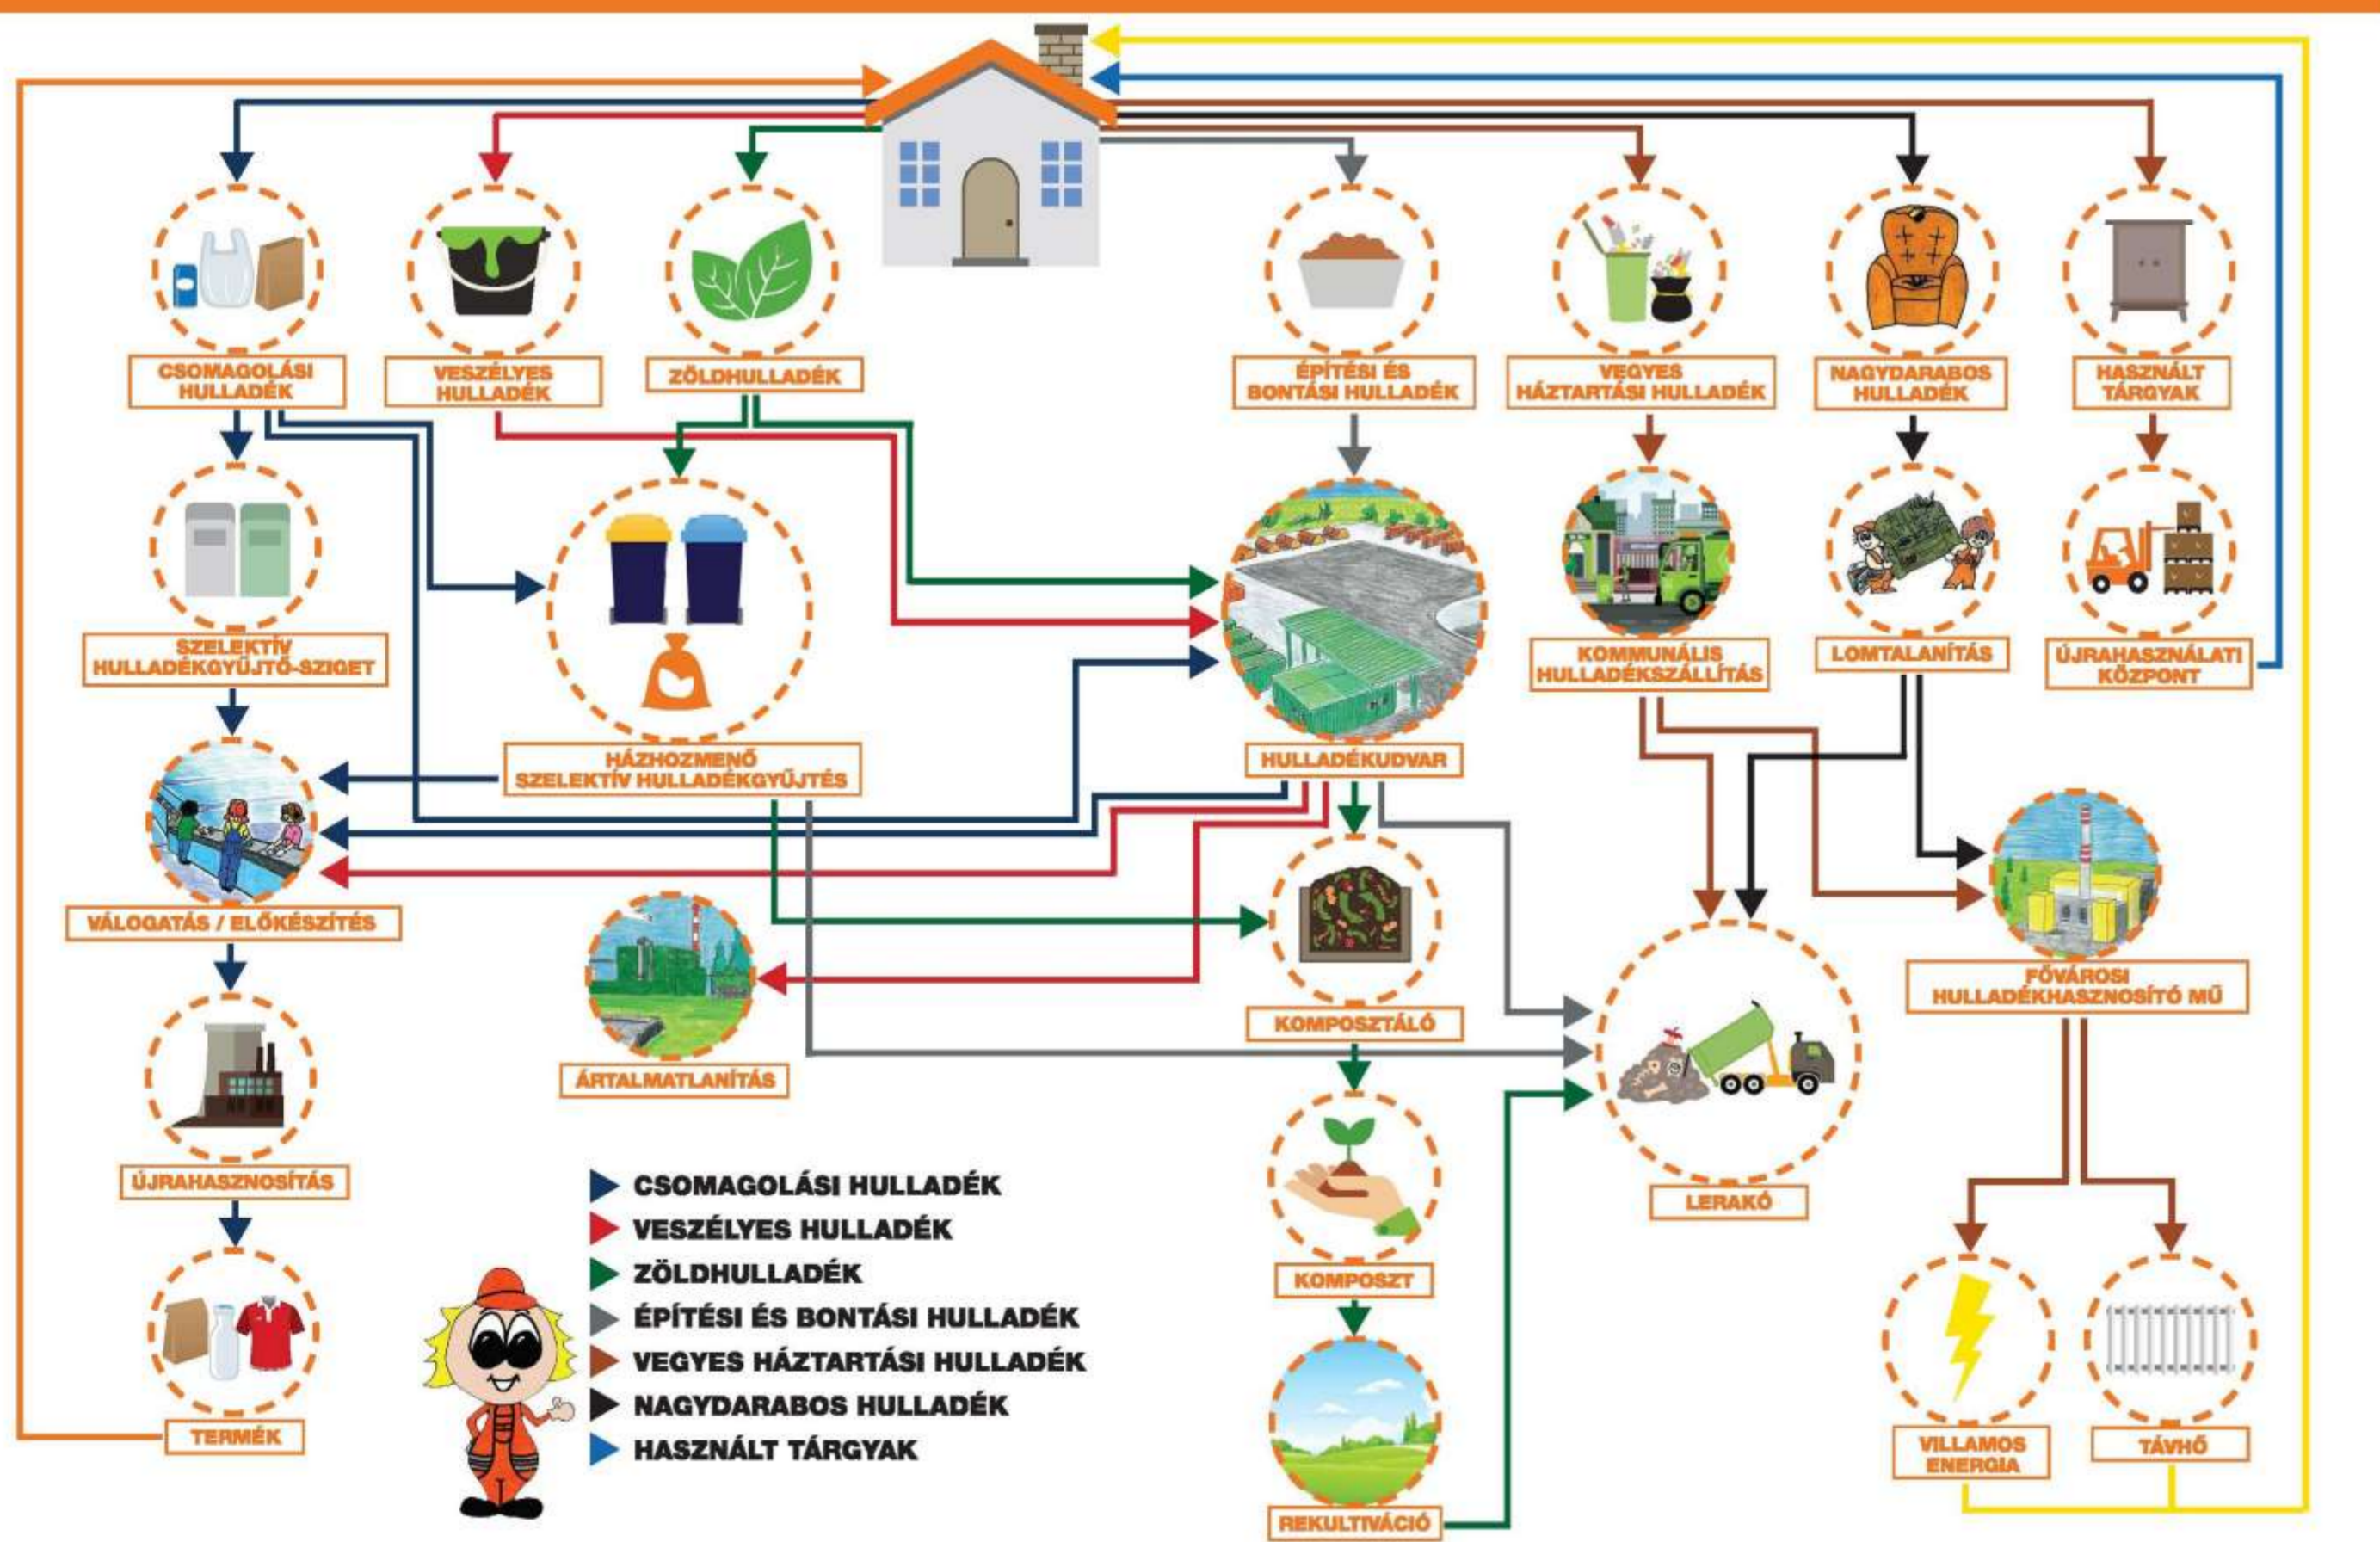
CSOMAGOLÁSI HULLADÉK

VESZÉLYES HULLADÉK

ZÖLDHULLADÉK

ÉPÍTÉSI ÉS BONTÁSI HULLADÉK

VEGYES HÁZTARTÁSI HULLADÉK

NAGYDARABOS HULLADÉK

HASZNÁLT TÁRGYAK

SZELEKTÍV HULLADÉKGYŰJTŐ-SZIGET

HÁZHOZMENŐ SZELEKTÍV HULLADÉKGYŰJTÉS

HULLADÉKUDVAR

KOMMUNÁLIS HULLADÉKSZÁLLÍTÁS

LOMTALANÍTÁS

ÚJRAHASZNÁLATI KÖZPONT

VÁLOGATÁS / ELŐKÉSZÍTÉS

ÁRTALMATLANÍTÁS

KOMPOSZTÁLÓ

LERAKÓ

FŐVÁROSI HULLADÉKHASZNOSÍTÓ MŰ

ÚJRAHASZNOSÍTÁS

KOMPOSZT

TERMÉK

REKULTIVÁCIÓ

VILLAMOS ENERGIA

TÁVHŐ

CSOMAGOLÁSI HULLADÉK
VESZÉLYES HULLADÉK
ZÖLDHULLADÉK
ÉPÍTÉSI ÉS BONTÁSI HULLADÉK
VEGYES HÁZTARTÁSI HULLADÉK
NAGYDARABOS HULLADÉK
HASZNÁLT TÁRGYAK